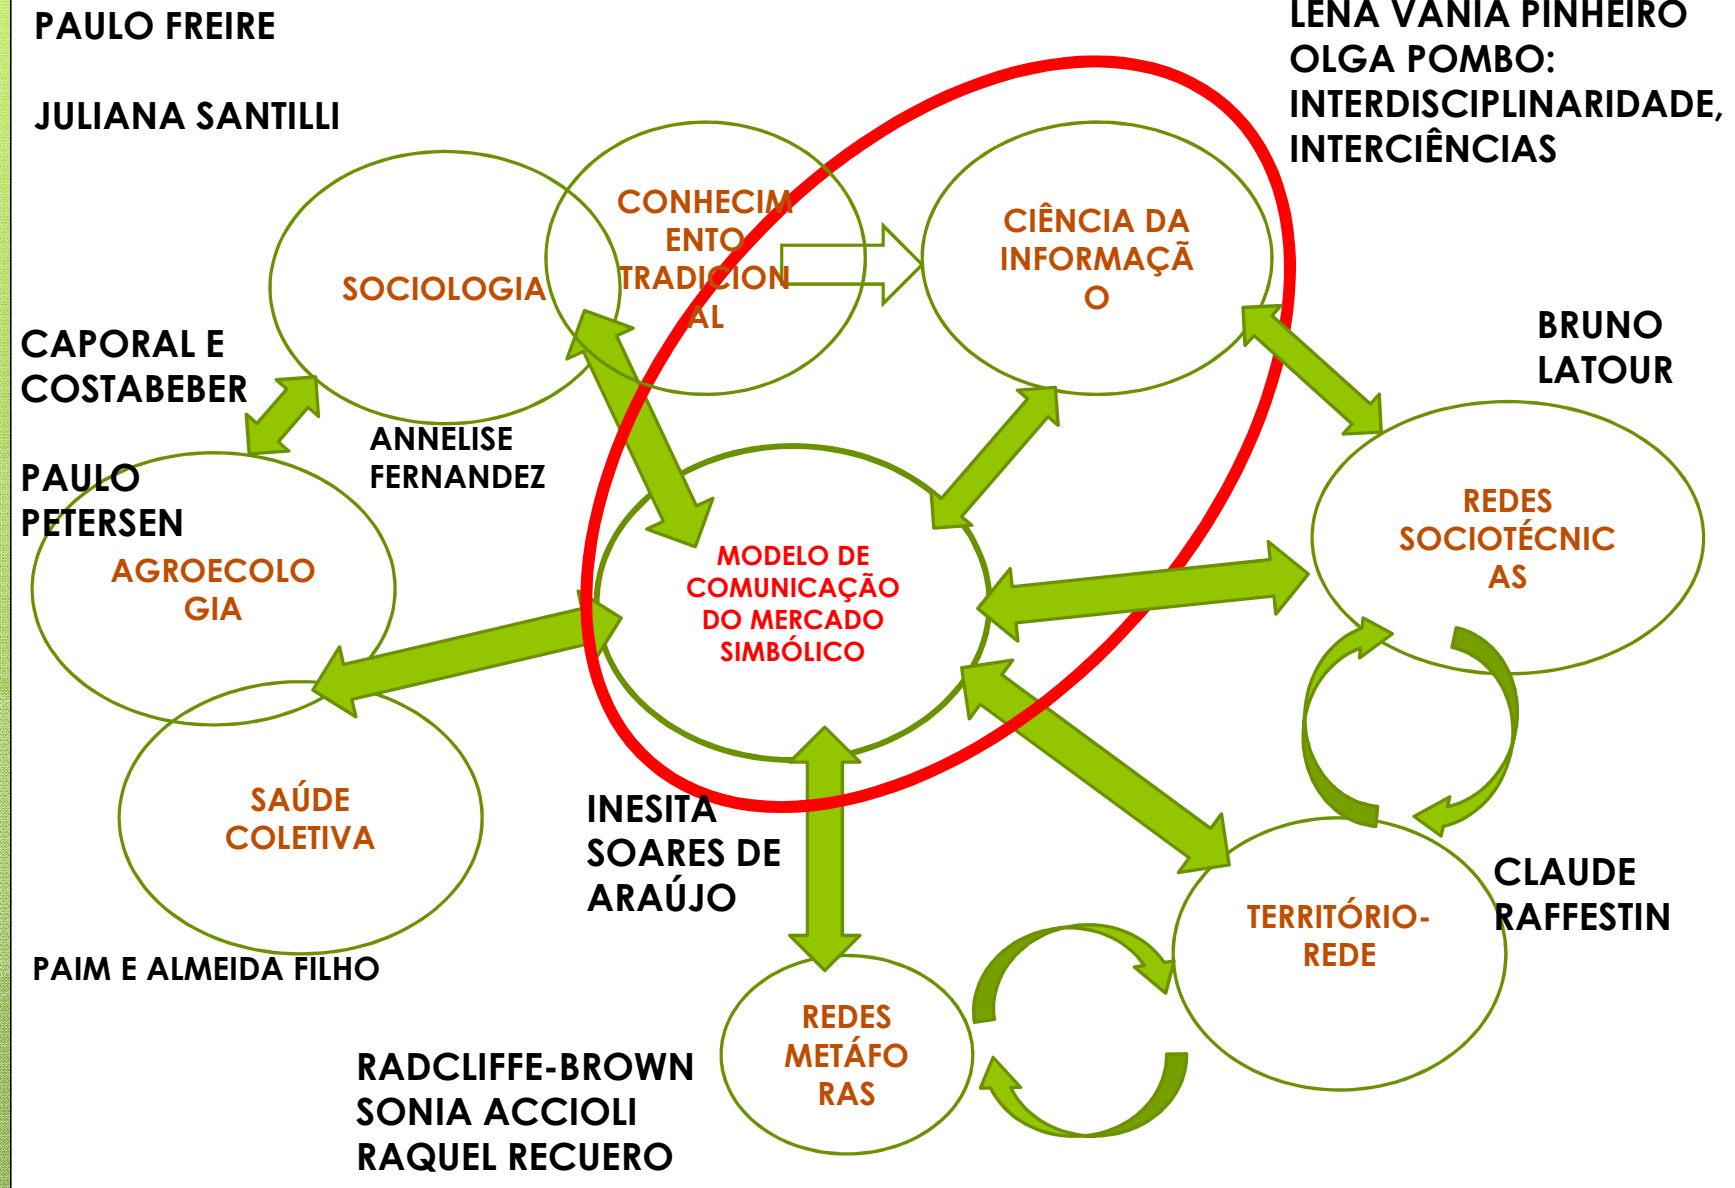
PAULO FREIRE

JULIANA SANTILLI

LENA VANIA PINHEIRO
OLGA POMBO:
INTERDISCIPLINARIDADE,
INTERCIÊNCIAS

SOCIOLOGIA

CONHECIMENTO TRADICIONAL

CIÊNCIA DA INFORMAÇÃO

CAPORAL E COSTABEBER

BRUNO LATOUR

ANNELISE FERNANDEZ

PAULO PETERSEN

AGROECOLOGIA

MODELO DE COMUNICAÇÃO DO MERCADO SIMBÓLICO

REDES SOCIOTÉCNICAS

SAÚDE COLETIVA

INESITA SOARES DE ARAÚJO

CLAUDE RAFFESTIN

TERRITÓRIO-REDE

PAIM E ALMEIDA FILHO

REDES METÁFORAS

RADCLIFFE-BROWN
SONIA ACCIOLI
RAQUEL RECUERO